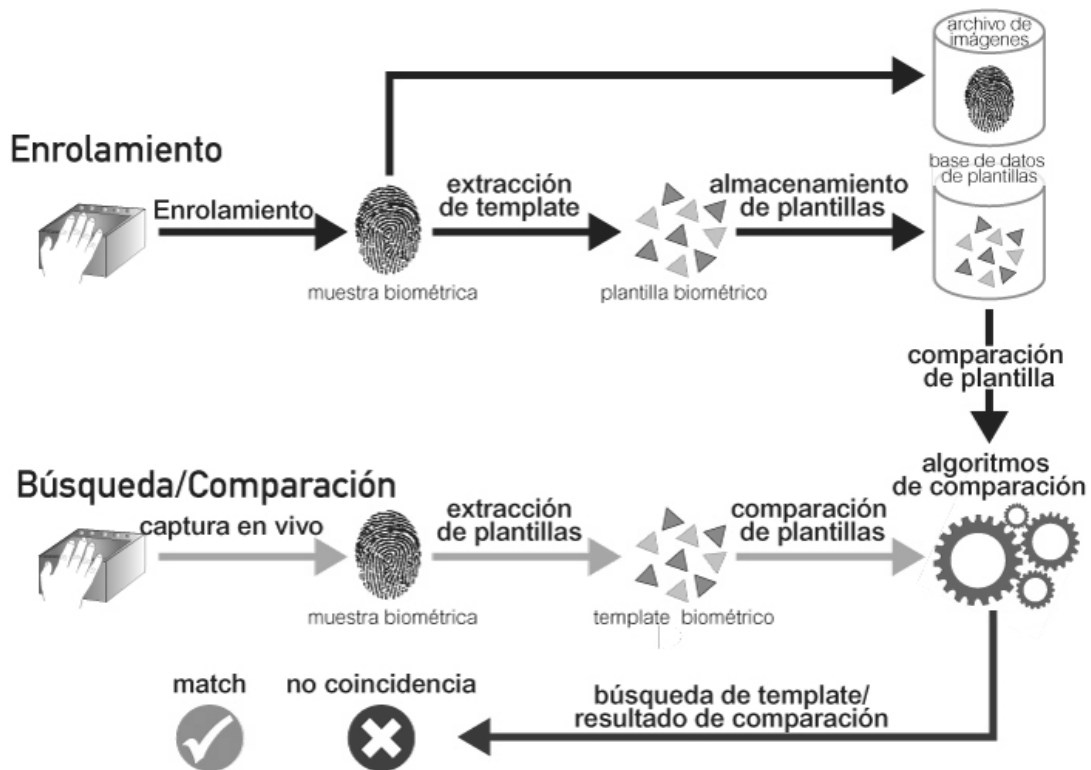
archivo de imágenes

Enrolamiento

base de datos de plantillas

Enrolamiento

extracción de template

almacenamiento de plantillas

muestra biométrica

plantilla biométrico

comparación de plantilla

algoritmos de comparación

Búsqueda/Comparación

captura en vivo

extracción de plantillas

comparación de plantillas

muestra biométrica

template biométrico

match

no coincidencia

búsqueda de template/ resultado de comparación